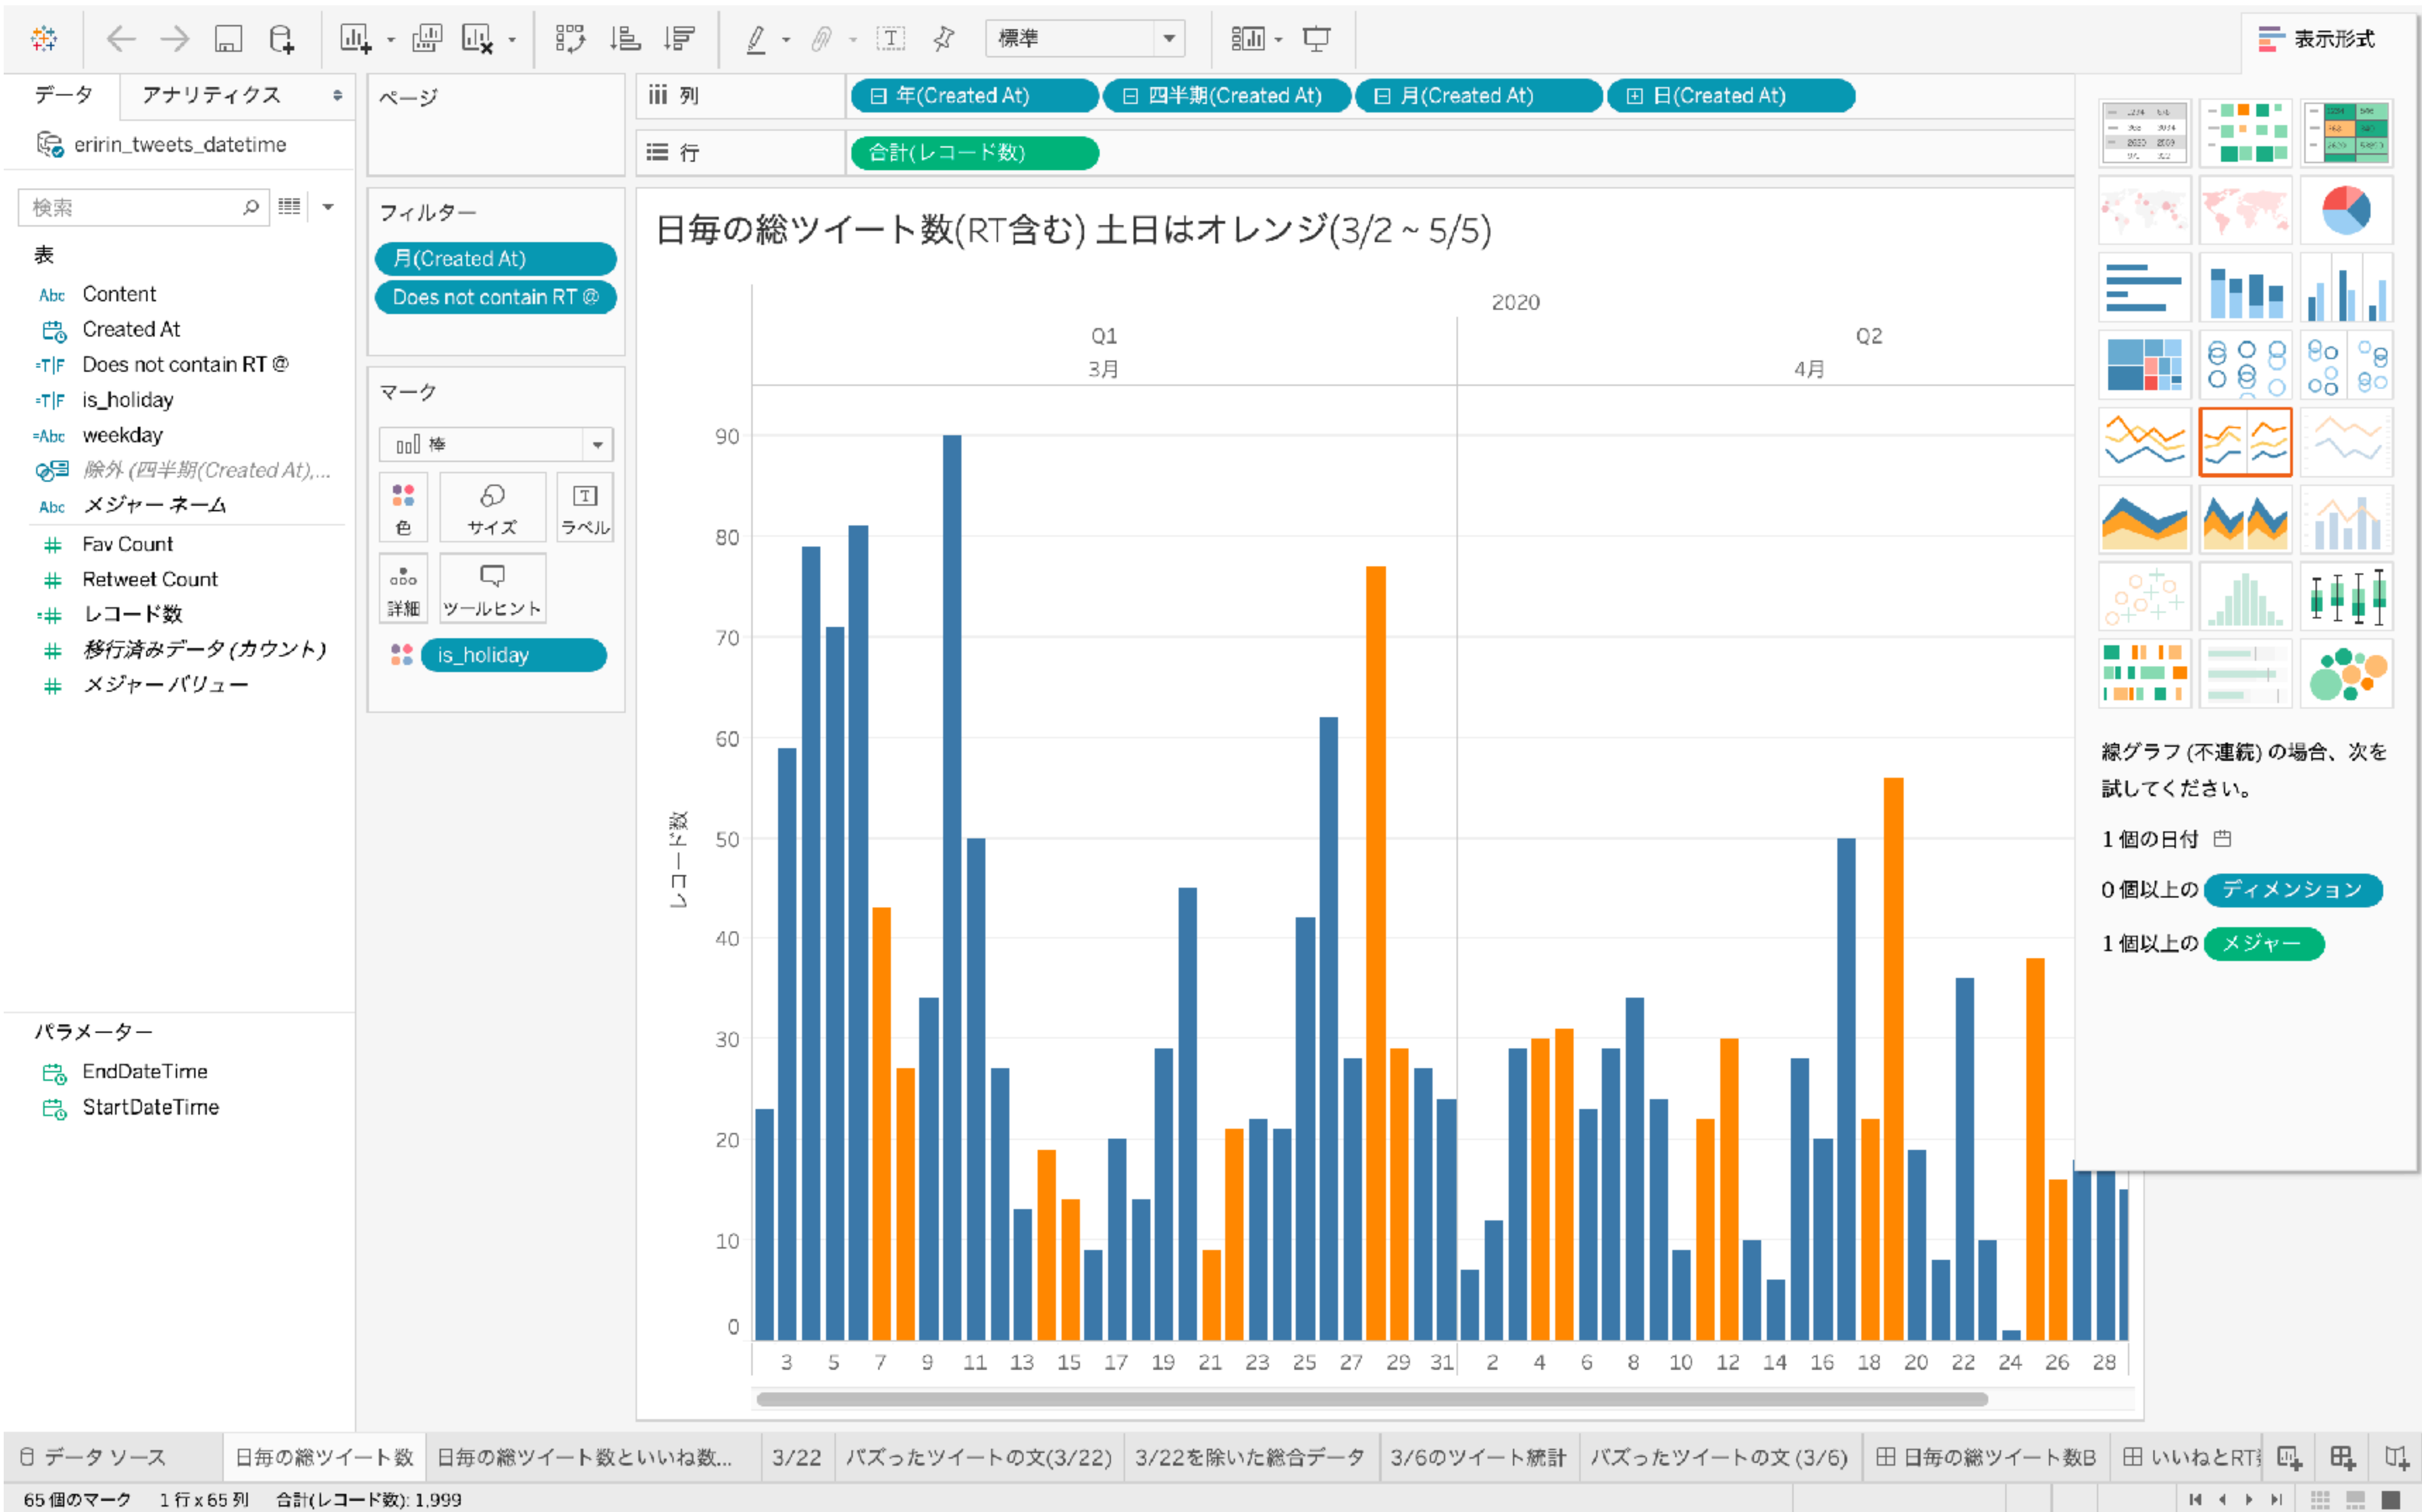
標準

表示形式

データ　アナリティクス

eririn_tweets_datetime

検索

表

Abc Content
Created At
Does not contain RT @
is_holiday
weekday
除外 (四半期(Created At),...
メジャー ネーム
Fav Count
Retweet Count
レコード数
移行済みデータ (カウント)
メジャー バリュー

パラメーター
EndDateTime
StartDateTime

ページ

フィルター
月(Created At)
Does not contain RT @

マーク
棒
色　サイズ　ラベル
詳細　ツールヒント
is_holiday

列　年(Created At)　四半期(Created At)　月(Created At)　日(Created At)
行　合計(レコード数)

日毎の総ツイート数(RT含む) 土日はオレンジ(3/2 ~ 5/5)

2020
Q1　Q2
3月　4月

レコード数

90
80
70
60
50
40
30
20
10
0

3 5 7 9 11 13 15 17 19 21 23 25 27 29 31 2 4 6 8 10 12 14 16 18 20 22 24 26 28

線グラフ (不連続) の場合、次を試してください。
1 個の日付
0 個以上の ディメンション
1 個以上の メジャー

データ ソース　日毎の総ツイート数　日毎の総ツイート数といいね数...　3/22　バズったツイートの文(3/22)　3/22を除いた総合データ　3/6のツイート統計　バズったツイートの文 (3/6)　日毎の総ツイート数B　いいねとRT

65 個のマーク　1 行 x 65 列　合計(レコード数): 1,999